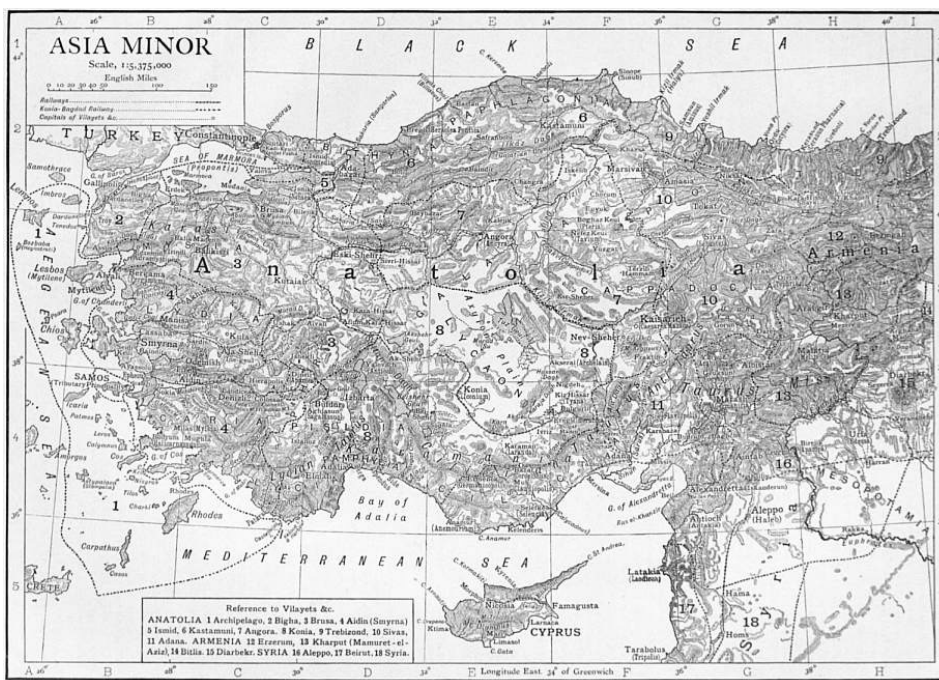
A 26° B 28° C 30° D 32° E 34° F 36° G 38° H 40° I

ASIA MINOR
Scale, 1:5,375,000
English Miles
0 10 20 30 40 50 100 150
Railways
Konia-Bagdad Railway
Capitals of Vilayets &c.

B L A C K S E A

TURKEY Constantinople
SEA OF MARMORA (Propontis)
Gallipoli
Samothrace
Imbros
Lemnos
Lesbos (Mytilene)
Mytilene
G. of Chanderli
Chios
Smyrna
SAMOS
Icaria
Patmos
Amorgos
Rhodes
Carpathus
CRETE

PAPHLAGONIA
Sinope
Kastamuni
Marsivan
Amasia
Tokat
Sivas
Angora
Eski-Shehr
Kutaiah
Bergama
Brusa
Ismid
Afiun Kara Hissar
Konia (Iconium)
Nev-Shehr
Kaisarieh
Nigdeh
Karaman
Adana
Tarsus
Mersina
Marash
Aintab
Urfa
Diarbekr
Alexandretta (Iskanderun)
Antioch (Antakia)
Aleppo (Haleb)
Latakia (Laodicea)
Hama
Homs
Tarabulus (Tripoli)
Trebizond
Armenia
Kharput
Malatia
Harput
Bitlis

Anatolia
CAPPADOCIA
LYCAONIA
PISIDIA
PAMPHYLIA
CARIA
LYDIA
MYSIA
BITHYNIA
Taurus
MESOPOTAMIA
Euphrates

Bay of Adalia
Adalia
G. of Alexandretta
MEDITERRANEAN SEA
C. Anamur
Nicosia
Famagusta
Larnaca
Limassol
Kyrenia
CYPRUS
C. St. Andrea
C. Gata

1 2 3 4 5 6 7 8 9 10 11 12 13 14 15 16 17 18

Reference to Vilayets &c.
ANATOLIA 1 Archipelago, 2 Bigha, 3 Brusa, 4 Aidin (Smyrna) 5 Ismid, 6 Kastamuni, 7 Angora, 8 Konia, 9 Trebizond, 10 Sivas, 11 Adana. ARMENIA 12 Erzerum, 13 Kharput (Mamuret-el-Aziz), 14 Bitlis, 15 Diarbekr. SYRIA 16 Aleppo, 17 Beirut, 18 Syria.

Longitude East 34° of Greenwich

1 2 3 4 5